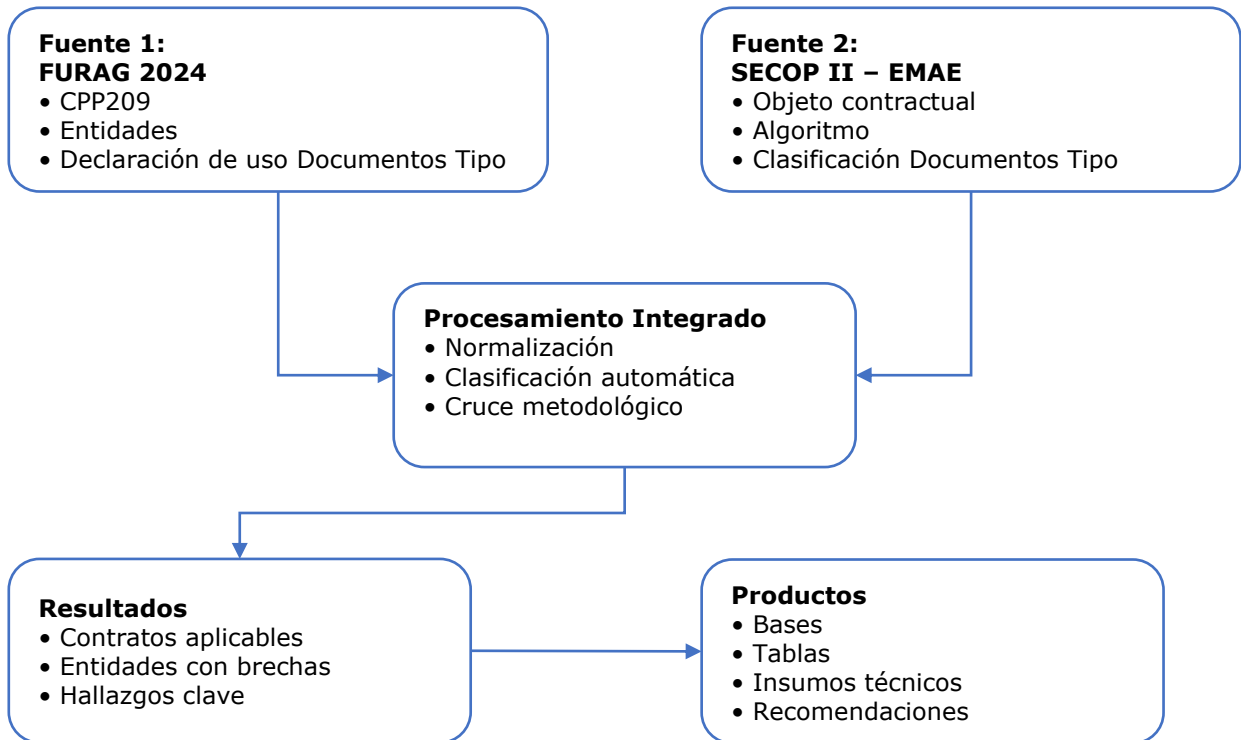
**Fuente 1:**
**FURAG 2024**
• CPP209
• Entidades
• Declaración de uso Documentos Tipo

**Fuente 2:**
**SECOP II – EMAE**
• Objeto contractual
• Algoritmo
• Clasificación Documentos Tipo

**Procesamiento Integrado**
• Normalización
• Clasificación automática
• Cruce metodológico

**Resultados**
• Contratos aplicables
• Entidades con brechas
• Hallazgos clave

**Productos**
• Bases
• Tablas
• Insumos técnicos
• Recomendaciones